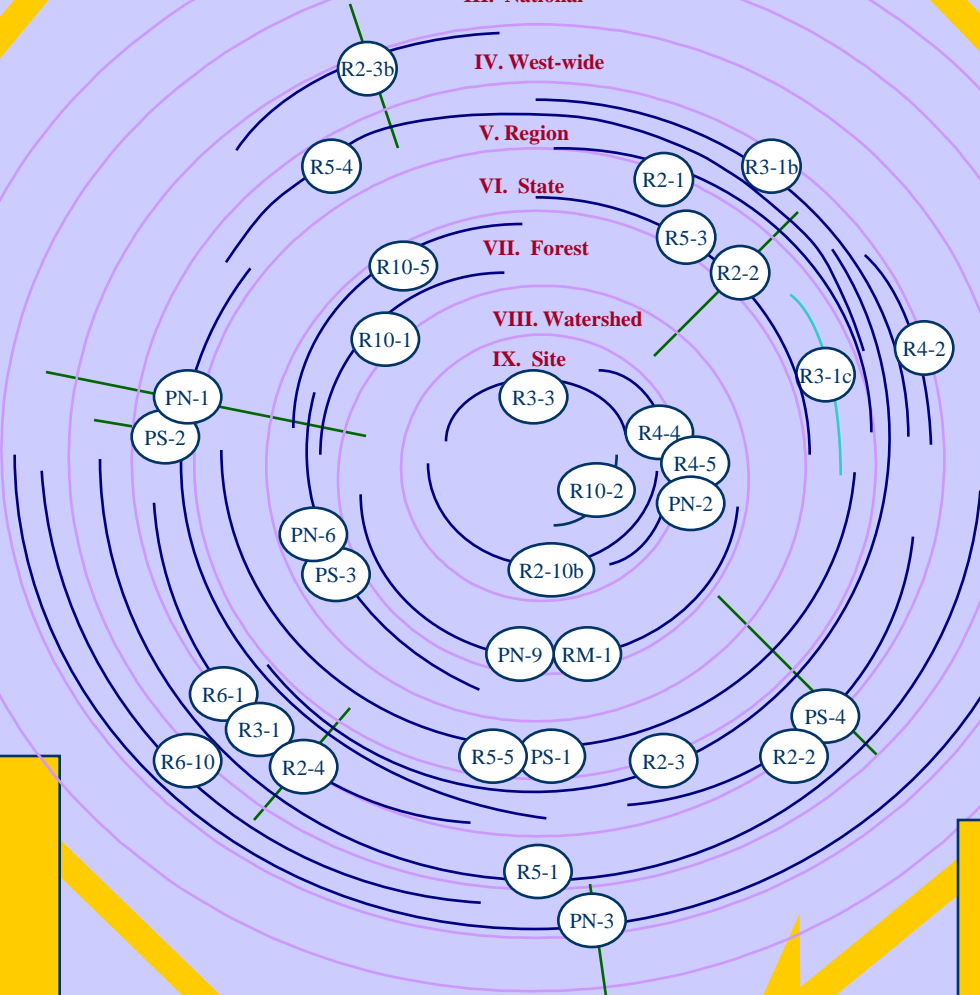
III. National
IV. West-wide
V. Region
VI. State
VII. Forest
VIII. Watershed
IX. Site

R2-3b
R5-4
R2-1
R3-1b
R5-3
R2-2
R10-5
R10-1
R4-2
R3-1c
PN-1
PS-2
R3-3
R4-4
R4-5
R10-2
PN-2
PN-6
PS-3
R2-10b
PN-9
RM-1
R6-1
R3-1
R6-10
R2-4
R5-5
PS-1
R2-3
PS-4
R2-2
R5-1
PN-3